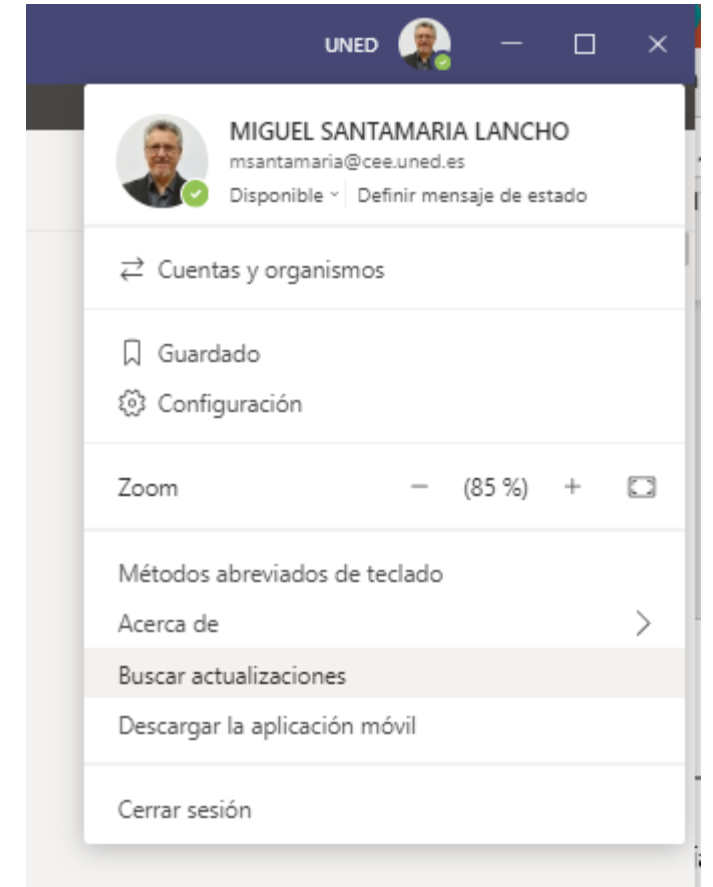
UNED

MIGUEL SANTAMARIA LANCHO
msantamaria@cee.uned.es
Disponible | Definir mensaje de estado

Cuentas y organismos

Guardado
Configuración

Zoom − (85 %) +

Métodos abreviados de teclado
Acerca de
Buscar actualizaciones
Descargar la aplicación móvil

Cerrar sesión